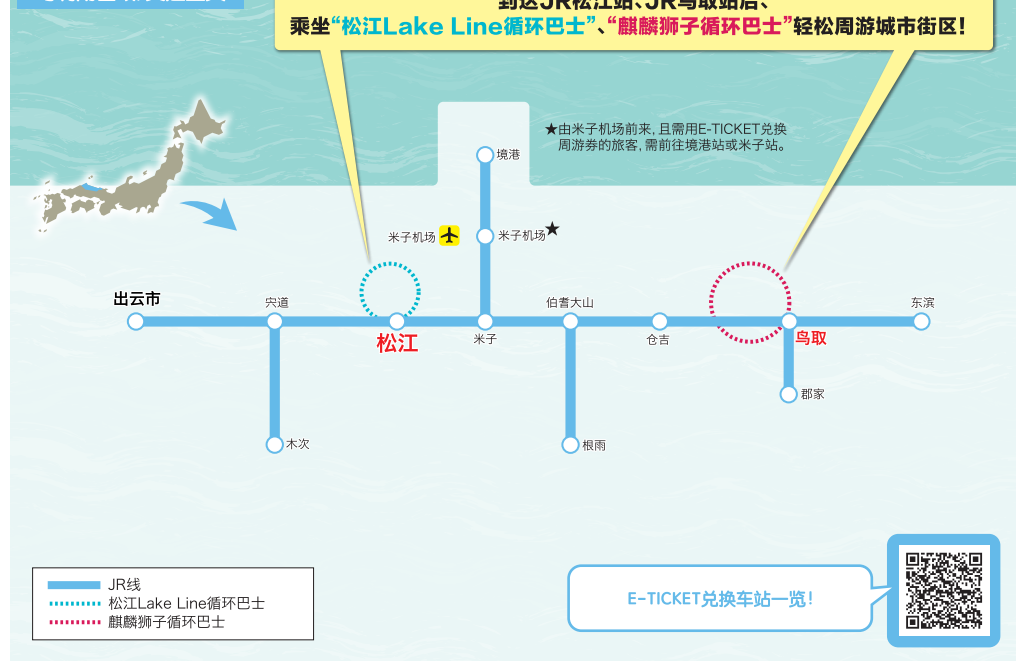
到达JR松江站、JR鸟取站后、
乘坐“松江Lake Line循环巴士”、“麒麟狮子循环巴士”轻松周游城市街区!

★由米子机场前来, 且需用E-TICKET兑换周游券的旅客, 需前往境港站或米子站。

境港
米子机场
米子机场★
出云市
宍道
松江
米子
伯耆大山
仓吉
鸟取
东滨
郡家
木次
根雨

JR线
松江Lake Line循环巴士
麒麟狮子循环巴士

E-TICKET兑换车站一览!